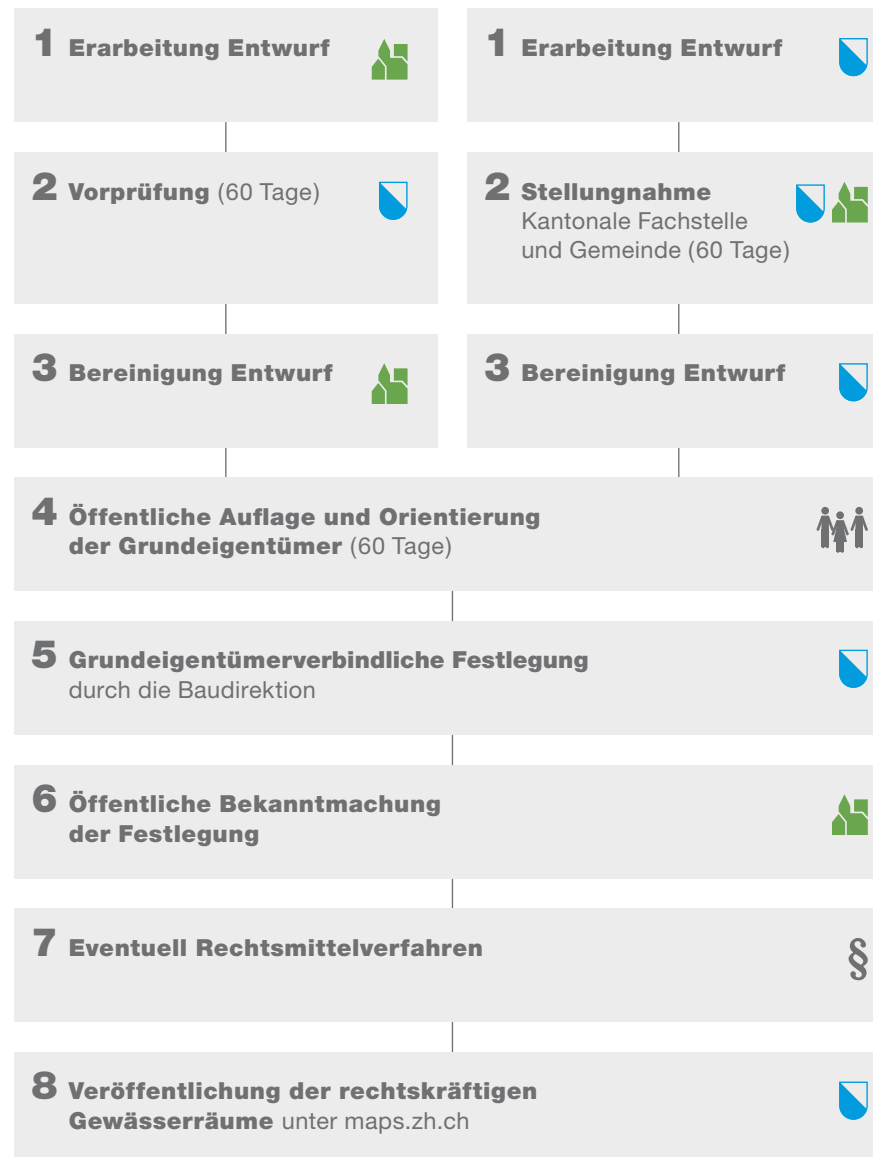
1 Erarbeitung Entwurf

1 Erarbeitung Entwurf

2 Vorprüfung (60 Tage)

2 Stellungnahme
Kantonale Fachstelle und Gemeinde (60 Tage)

3 Bereinigung Entwurf

3 Bereinigung Entwurf

4 Öffentliche Auflage und Orientierung der Grundeigentümer (60 Tage)

5 Grundeigentümerverbindliche Festlegung
durch die Baudirektion

6 Öffentliche Bekanntmachung der Festlegung

7 Eventuell Rechtsmittelverfahren

§

8 Veröffentlichung der rechtskräftigen Gewässerräume unter maps.zh.ch